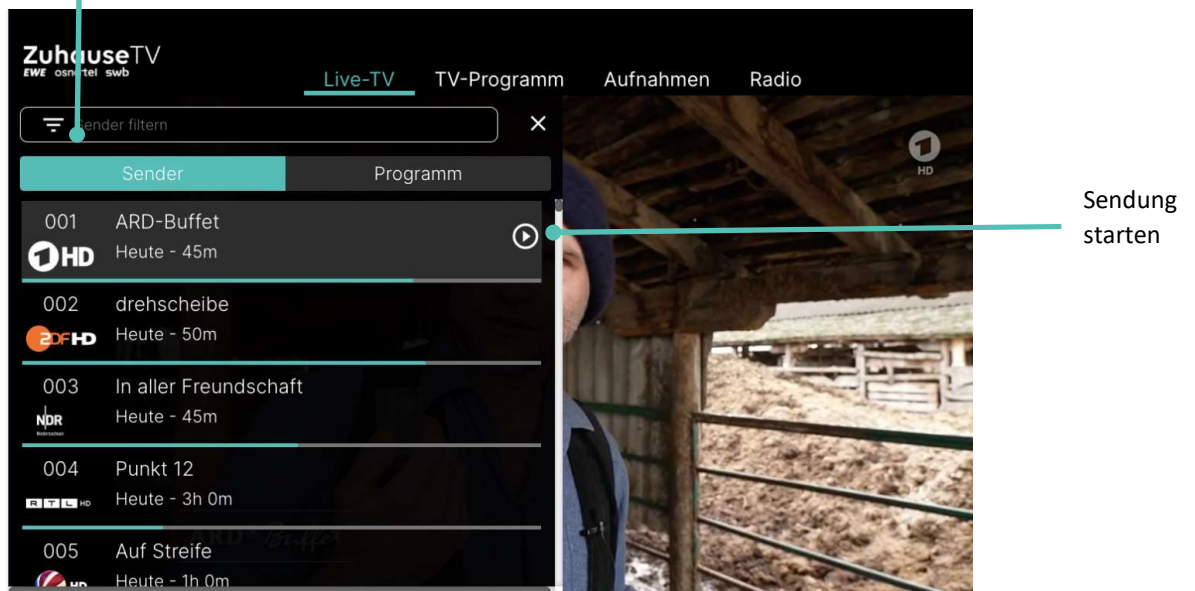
ZuhauseTV
EWE osnatel swb

Live-TV TV-Programm Aufnahmen Radio

Sender filtern

Sender Programm

001 ARD-Buffet
1HD Heute - 45m

002 drehscheibe
ZDF HD Heute - 50m

003 In aller Freundschaft
NDR Heute - 45m

004 Punkt 12
RTL HD Heute - 3h 0m

005 Auf Streife
Heute - 1h 0m

1 HD

Sendung starten